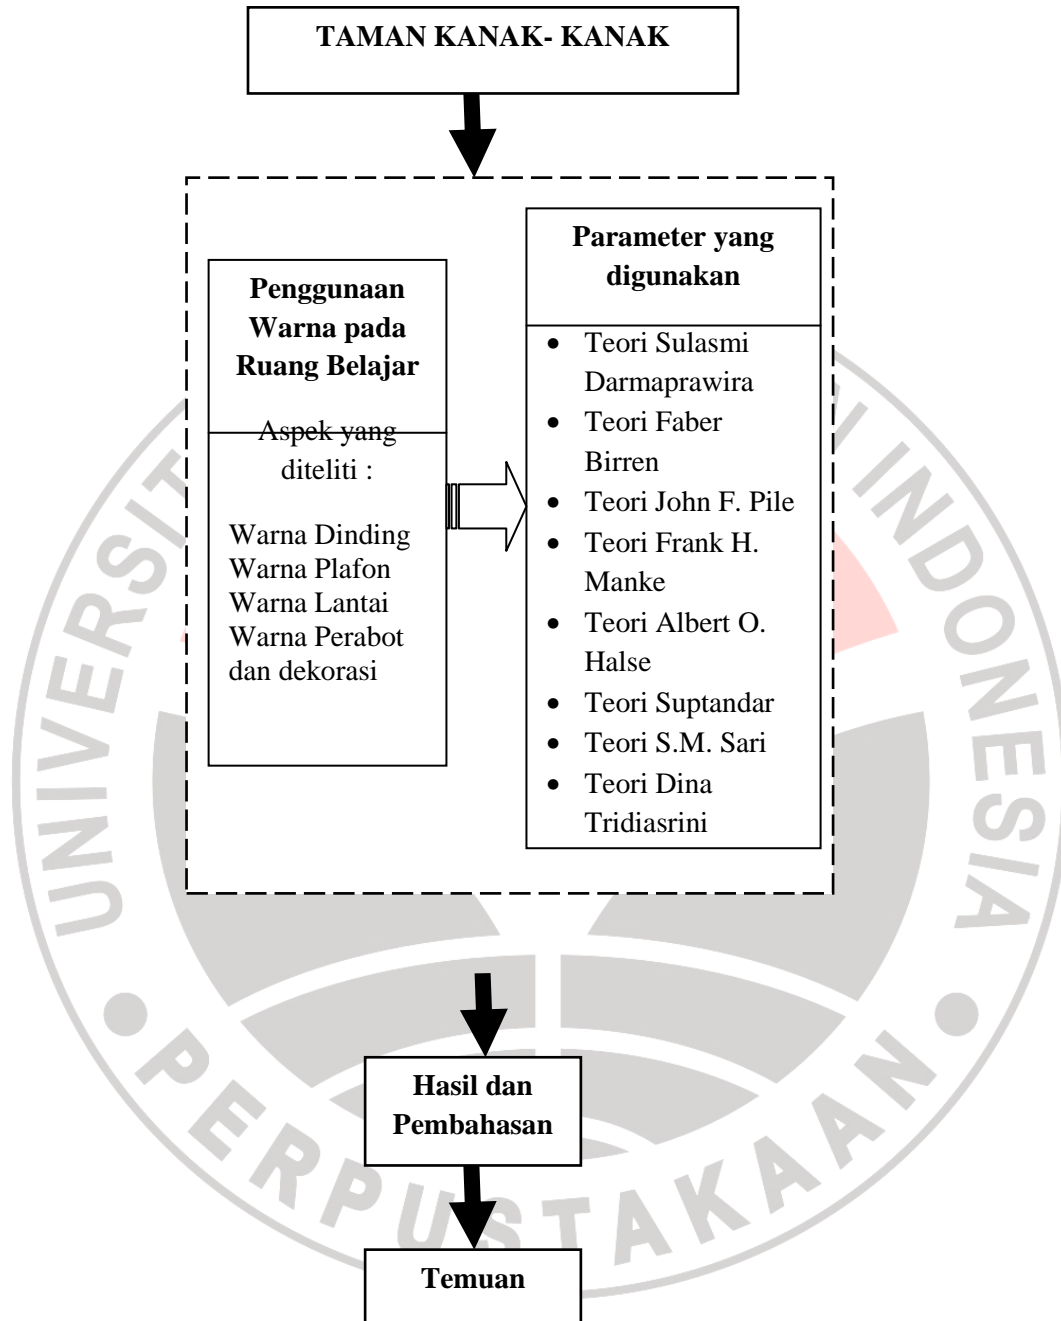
TAMAN KANAK- KANAK

Penggunaan Warna pada Ruang Belajar

Aspek yang diteliti :

Warna Dinding
Warna Plafon
Warna Lantai
Warna Perabot dan dekorasi

Parameter yang digunakan

- Teori Sulasmi Darmaprawira
- Teori Faber Birren
- Teori John F. Pile
- Teori Frank H. Manke
- Teori Albert O. Halse
- Teori Suptandar
- Teori S.M. Sari
- Teori Dina Tridiasrini

Hasil dan Pembahasan

Temuan

UNIVERSITAS PENDIDIKAN INDONESIA
PERPUSTAKAAN